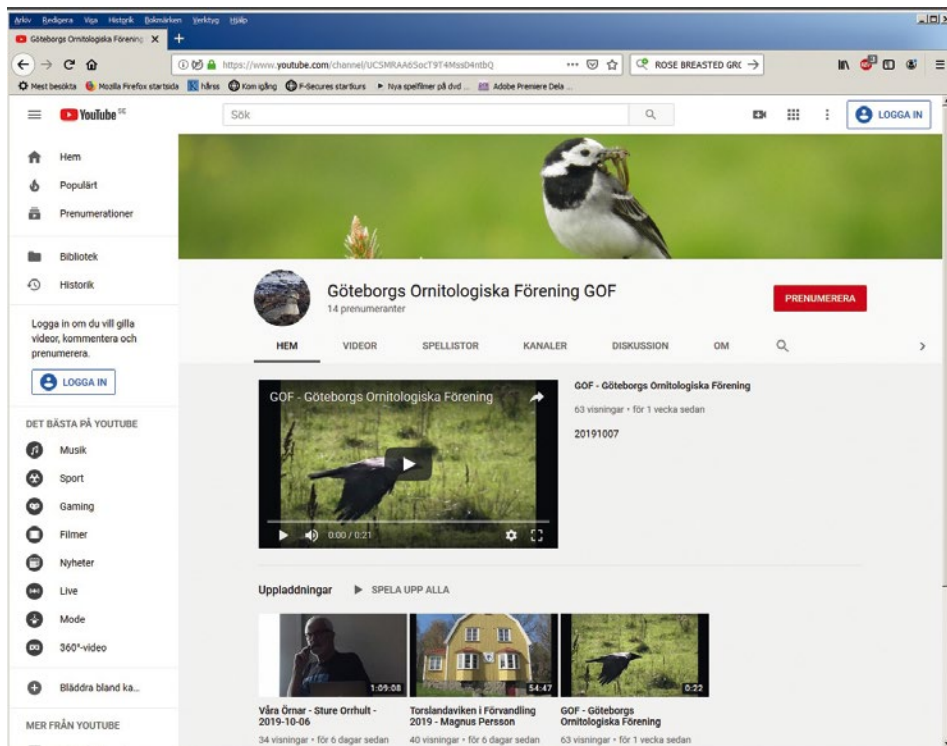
Arkiv Redigera Visa Historik Bokmärken Verktyg Hjälp

Göteborgs Ornitologiska Förening ×

https://www.youtube.com/channel/UCSMRAA6SocT9T4MssD4ntbQ

ROSE BREASTED GRC →

Mest besökta Mozilla Firefox startsida hårss Kom igång F-Secures startkurs Nya spelfilmer på dvd ... Adobe Premiere Dela ...

YouTube SE

Sök

LOGGA IN

Hem

Populärt

Prenumerationer

Bibliotek

Historik

Logga in om du vill gilla videor, kommentera och prenumerera.

LOGGA IN

DET BÄSTA PÅ YOUTUBE

Musik

Sport

Gaming

Filmer

Nyheter

Live

Mode

360°-video

Bläddra bland ka...

MER FRÅN YOUTUBE

Göteborgs Ornitologiska Förening GOF

14 prenumeranter

PRENUMERERA

HEM VIDEOR SPELLISTOR KANALER DISKUSSION OM

GOF - Göteborgs Ornitologiska Förening

0:00 / 0:21

GOF - Göteborgs Ornitologiska Förening

63 visningar • för 1 vecka sedan

20191007

Uppladdningar SPELA UPP ALLA

1:09:08

Våra Örnar - Sture Orrhult - 2019-10-06

34 visningar • för 6 dagar sedan

54:47

Torslandaviken i Förvandling 2019 - Magnus Persson

40 visningar • för 6 dagar sedan

0:22

GOF - Göteborgs Ornitologiska Förening

63 visningar • för 1 vecka sedan